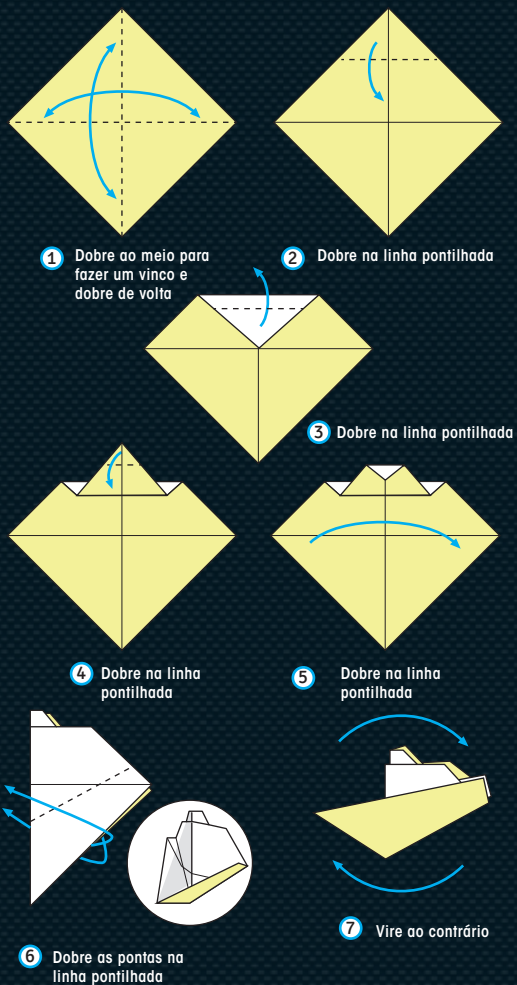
1 Dobre ao meio para fazer um vinco e dobre de volta

2 Dobre na linha pontilhada

3 Dobre na linha pontilhada

4 Dobre na linha pontilhada

5 Dobre na linha pontilhada

6 Dobre as pontas na linha pontilhada

7 Vire ao contrário